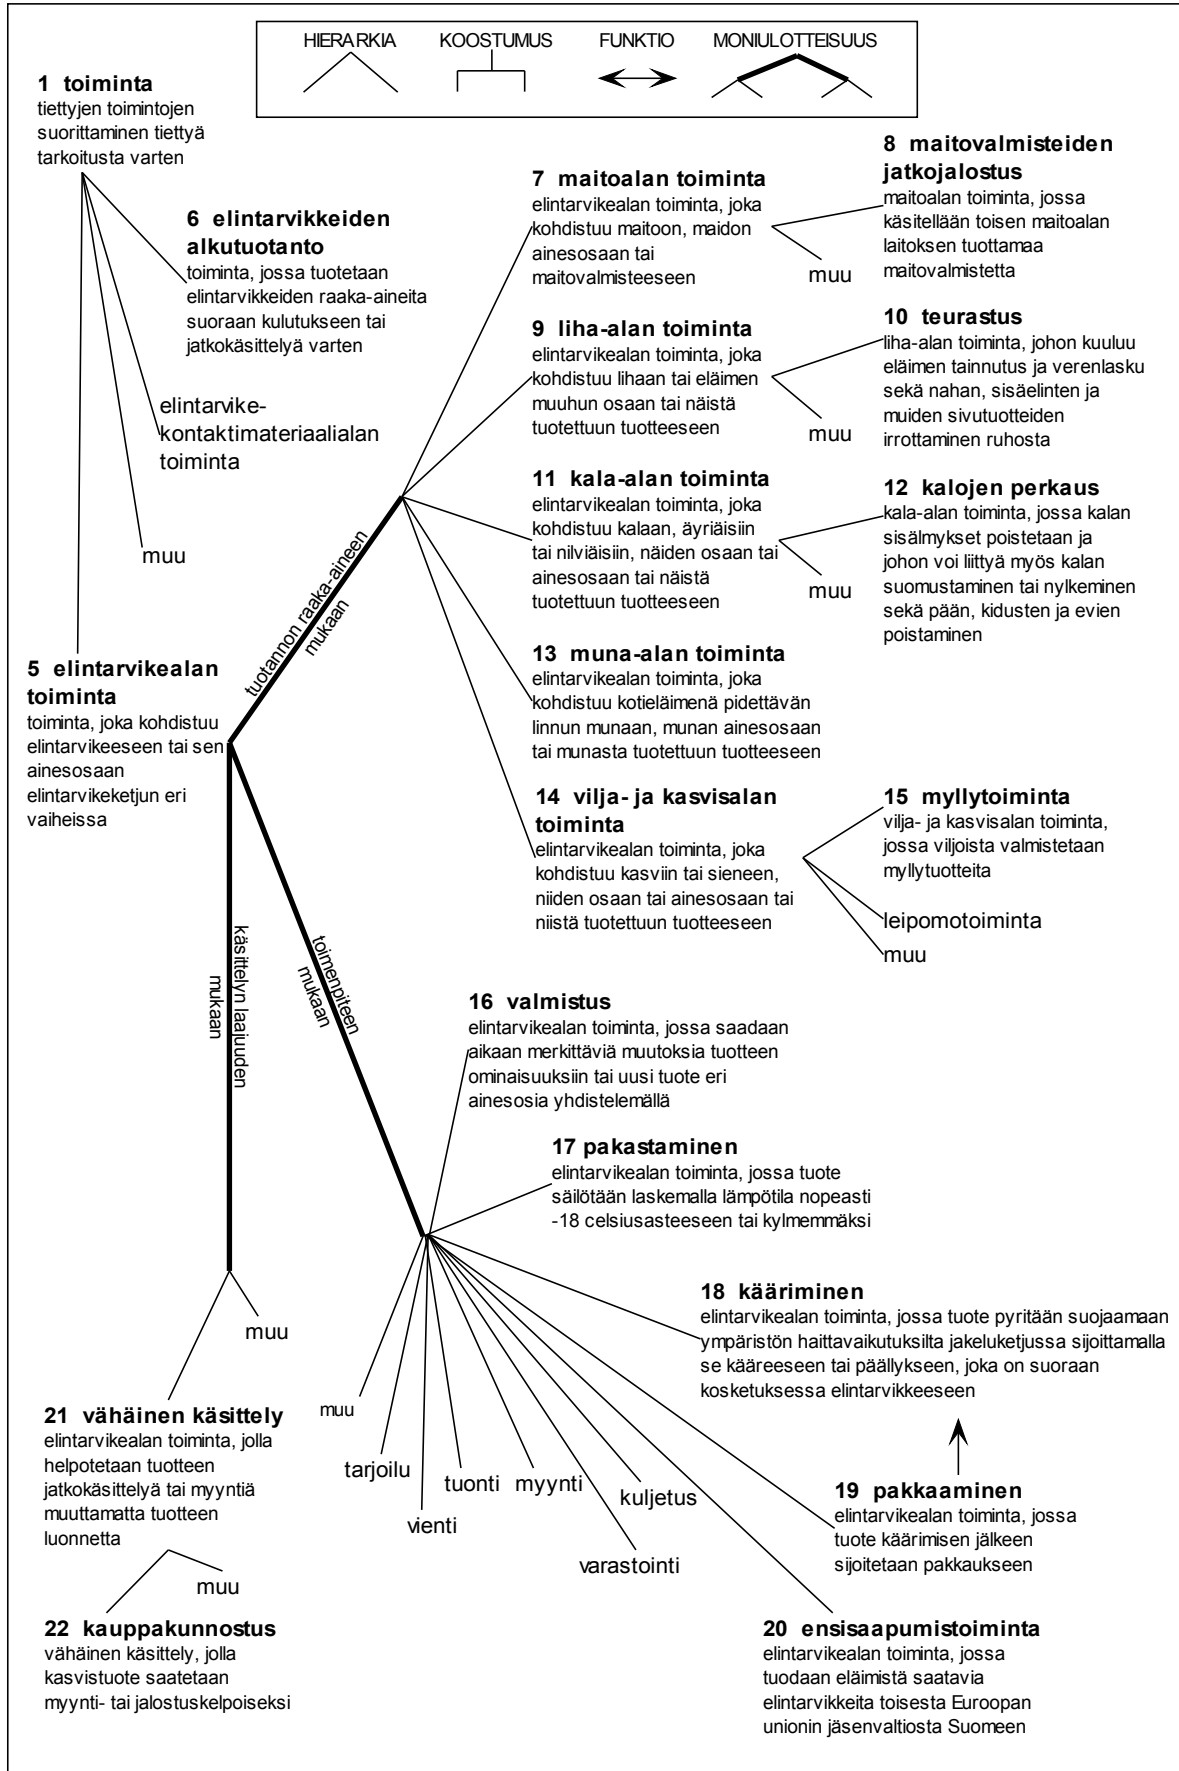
HIERARKIA KOOSTUMUS FUNKTIO MONIULOTTEISUUS

**1 toiminta**
tiettyjen toimintojen suorittaminen tiettyä tarkoitusta varten

**6 elintarvikkeiden alkutuotanto**
toiminta, jossa tuotetaan elintarvikkeiden raaka-aineita suoraan kulutukseen tai jatkokäsittelyä varten

elintarvikekontaktimateriaalialan toiminta

muu

**5 elintarvikealan toiminta**
toiminta, joka kohdistuu elintarvikkeeseen tai sen ainesosaan elintarvikeketjun eri vaiheissa

tuotannon raaka-aineen mukaan

**7 maitoalan toiminta**
elintarvikealan toiminta, joka kohdistuu maitoon, maidon ainesosaan tai maitovalmisteeseen

**8 maitovalmisteiden jatkojalostus**
maitoalan toiminta, jossa käsitellään toisen maitoalan laitoksen tuottamaa maitovalmistetta

muu

**9 liha-alan toiminta**
elintarvikealan toiminta, joka kohdistuu lihaan tai eläimen muuhun osaan tai näistä tuotettuun tuotteeseen

**10 teurastus**
liha-alan toiminta, johon kuuluu eläimen tainnutus ja verenlasku sekä nahan, sisäelinten ja muiden sivutuotteiden irrottaminen ruhosta

muu

**11 kala-alan toiminta**
elintarvikealan toiminta, joka kohdistuu kalaan, äyriäisiin tai nilviäisiin, näiden osaan tai ainesosaan tai näistä tuotettuun tuotteeseen

**12 kalojen perkaus**
kala-alan toiminta, jossa kalan sisälmykset poistetaan ja johon voi liittyä myös kalan suomustaminen tai nylkeminen sekä pään, kidusten ja evien poistaminen

muu

**13 muna-alan toiminta**
elintarvikealan toiminta, joka kohdistuu kotieläimenä pidettävän linnun munaan, munan ainesosaan tai munasta tuotettuun tuotteeseen

**14 vilja- ja kasvisalan toiminta**
elintarvikealan toiminta, joka kohdistuu kasviin tai sieneen, niiden osaan tai ainesosaan tai niistä tuotettuun tuotteeseen

**15 myllytoiminta**
vilja- ja kasvisalan toiminta, jossa viljoista valmistetaan myllytuotteita

leipomotoiminta

muu

käsittelyn laajuuden mukaan

toimenpiteen mukaan

**16 valmistus**
elintarvikealan toiminta, jossa saadaan aikaan merkittäviä muutoksia tuotteen ominaisuuksiin tai uusi tuote eri ainesosia yhdistelemällä

**17 pakastaminen**
elintarvikealan toiminta, jossa tuote säilötään laskemalla lämpötila nopeasti -18 celsiusasteeseen tai kylmemmäksi

muu

**18 kääriminen**
elintarvikealan toiminta, jossa tuote pyritään suojaamaan ympäristön haittavaikutuksilta jakeluketjussa sijoittamalla se kääreeseen tai päällykseen, joka on suoraan kosketuksessa elintarvikkeeseen

**21 vähäinen käsittely**
elintarvikealan toiminta, jolla helpotetaan tuotteen jatkokäsittelyä tai myyntiä muuttamatta tuotteen luonnetta

muu

tarjoilu

vienti

tuonti

myynti

kuljetus

varastointi

**19 pakkaaminen**
elintarvikealan toiminta, jossa tuote käärimisen jälkeen sijoitetaan pakkaukseen

muu

**22 kauppakunnostus**
vähäinen käsittely, jolla kasvistuote saatetaan myynti- tai jalostuskelpoiseksi

**20 ensisaapumistoiminta**
elintarvikealan toiminta, jossa tuodaan eläimistä saatavia elintarvikkeita toisesta Euroopan unionin jäsenvaltiosta Suomeen